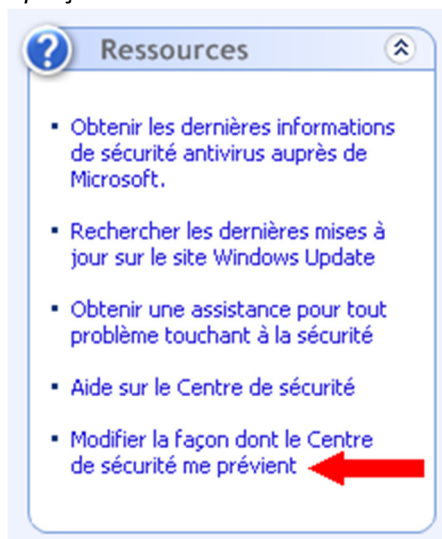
Ressources

- Obtenir les dernières informations de sécurité antivirus auprès de Microsoft.
- Rechercher les dernières mises à jour sur le site Windows Update
- Obtenir une assistance pour tout problème touchant à la sécurité
- Aide sur le Centre de sécurité
- Modifier la façon dont le Centre de sécurité me prévient